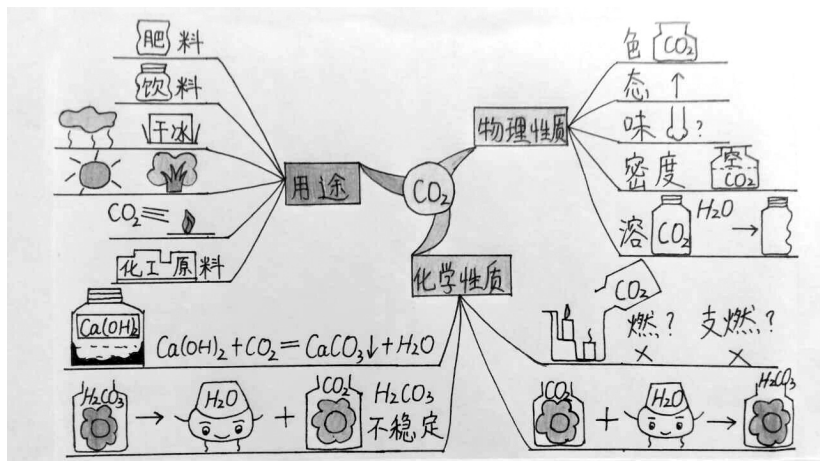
肥料
饮料
干冰
$CO_2$
化工原料
用途
$CO_2$
物理性质
色 $CO_2$
态
味 ?
密度 空 $CO_2$
溶 $CO_2$ $H_2O$
化学性质
$Ca(OH)_2$
$Ca(OH)_2+CO_2=CaCO_3\downarrow+H_2O$
$CO_2$
燃? 支燃?
× ×
$H_2CO_3$ → $H_2O$ + $CO_2$ $H_2CO_3$ 不稳定
$CO_2$ + $H_2O$ → $H_2CO_3$